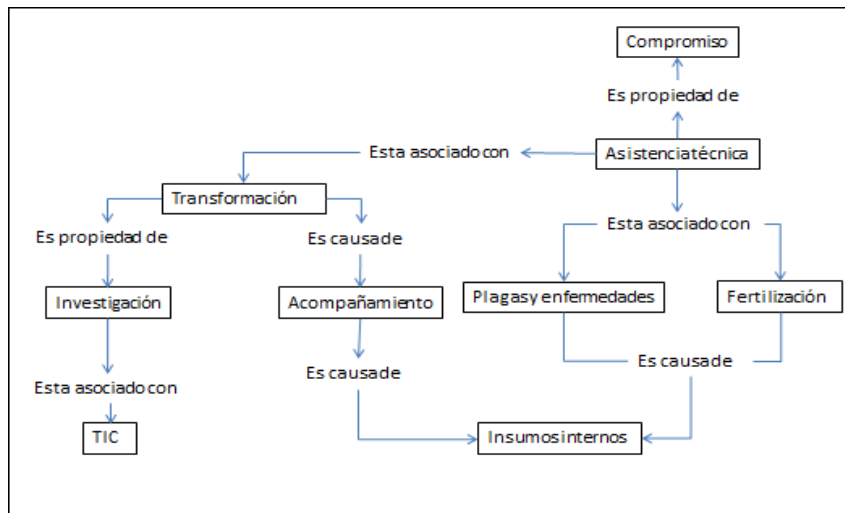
Compromiso

Es propiedad de

Esta asociado con

Asistenciatécnica

Transformación

Esta asociado con

Es propiedad de

Es causade

Investigación

Acompañamiento

Plagasy enfermedades

Fertilización

Es causade

Esta asociado con

Es causade

TIC

Insumosinternos